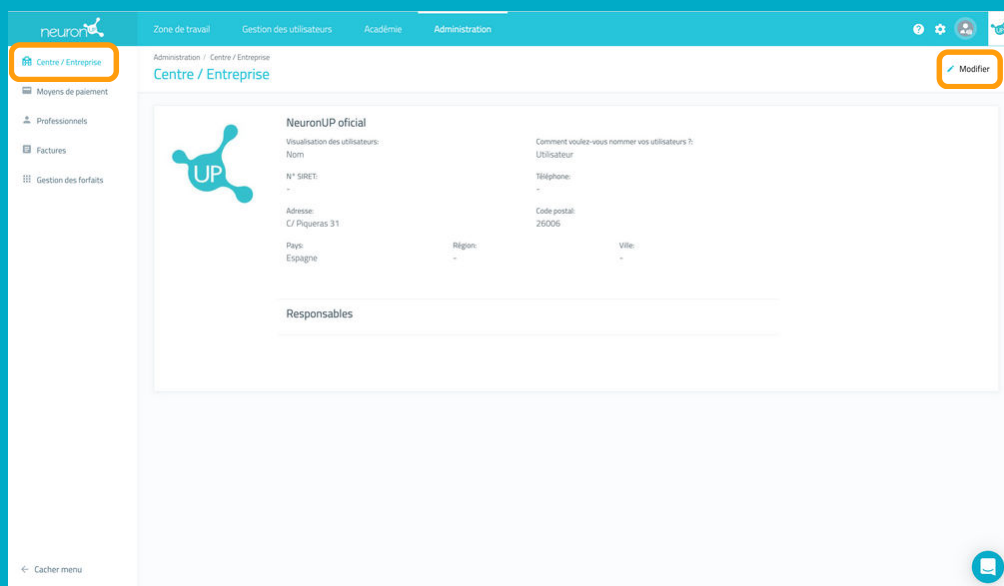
neuron

Zone de travail
Gestion des utilisateurs
Académie
Administration

Centre / Entreprise
Moyens de paiement
Professionnels
Factures
Gestion des forfaits

Administration / Centre / Entreprise
Centre / Entreprise

Modifier

UP

NeuronUP oficial

Visualisation des utilisateurs:
Nom

Comment voulez-vous nommer vos utilisateurs ?:
Utilisateur

N° SIRET:
-

Téléphone:
-

Adresse:
C/ Piqueras 31

Code postal:
26006

Pays:
Espagne

Région:
-

Ville:
-

Responsables

Cacher menu